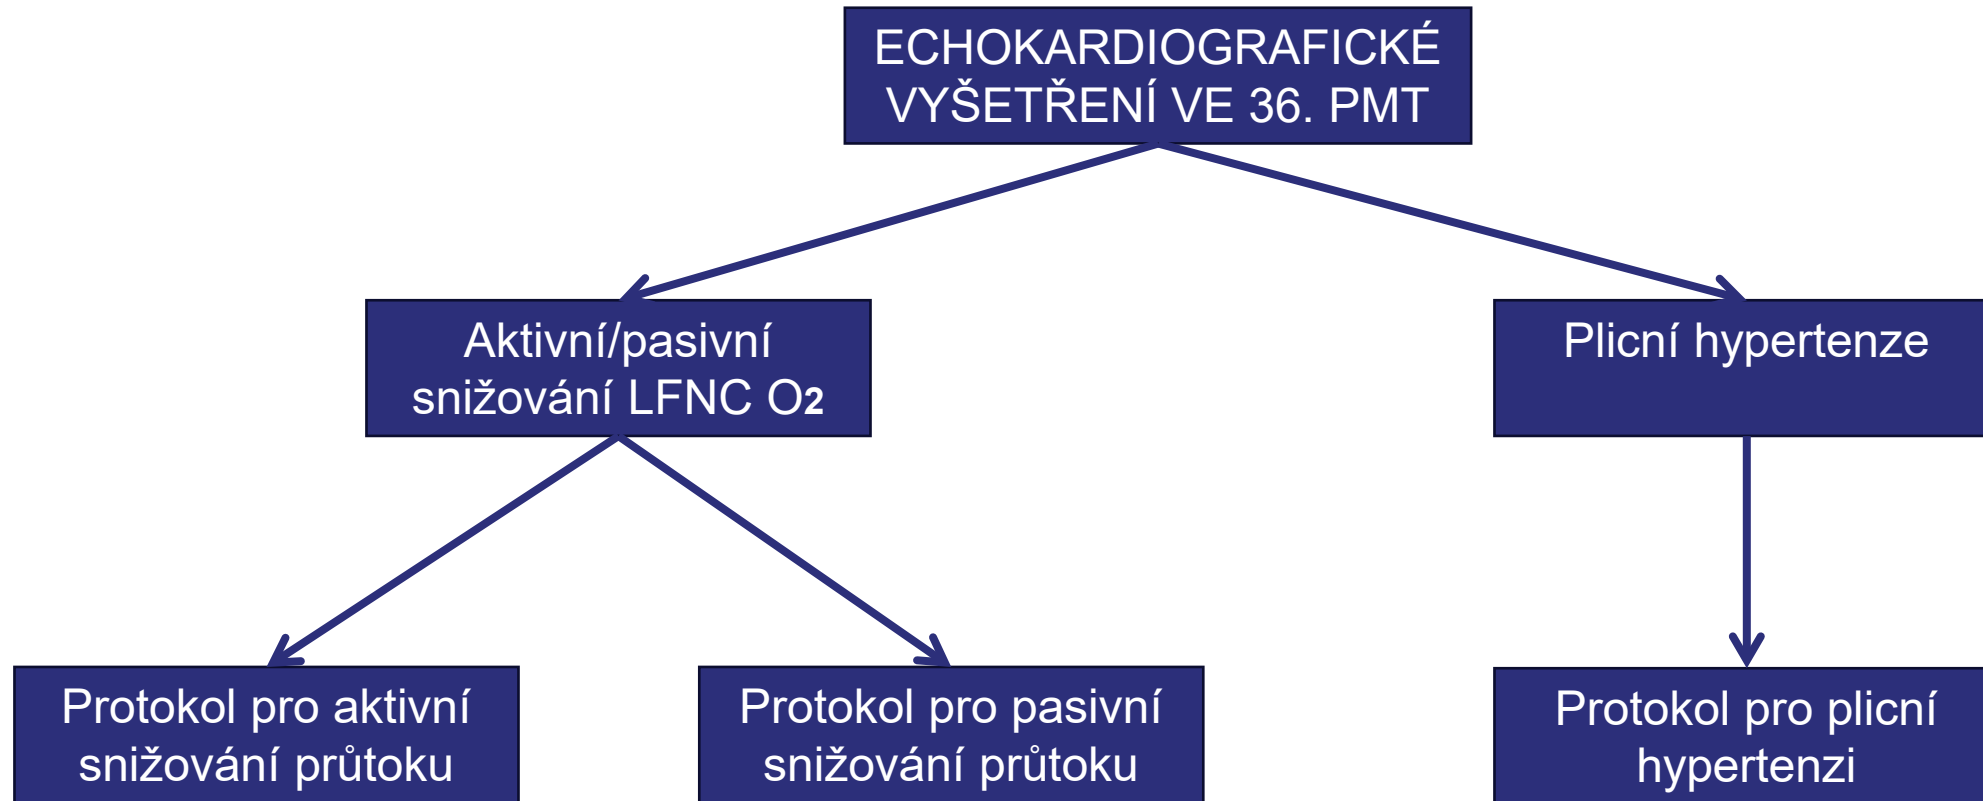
ECHOKARDIOGRAFICKÉ VYŠETŘENÍ VE 36. PMT

Aktivní/pasivní snižování LFNC $O_2$

Plicní hypertenze

Protokol pro aktivní snižování průtoku

Protokol pro pasivní snižování průtoku

Protokol pro plicní hypertenzi